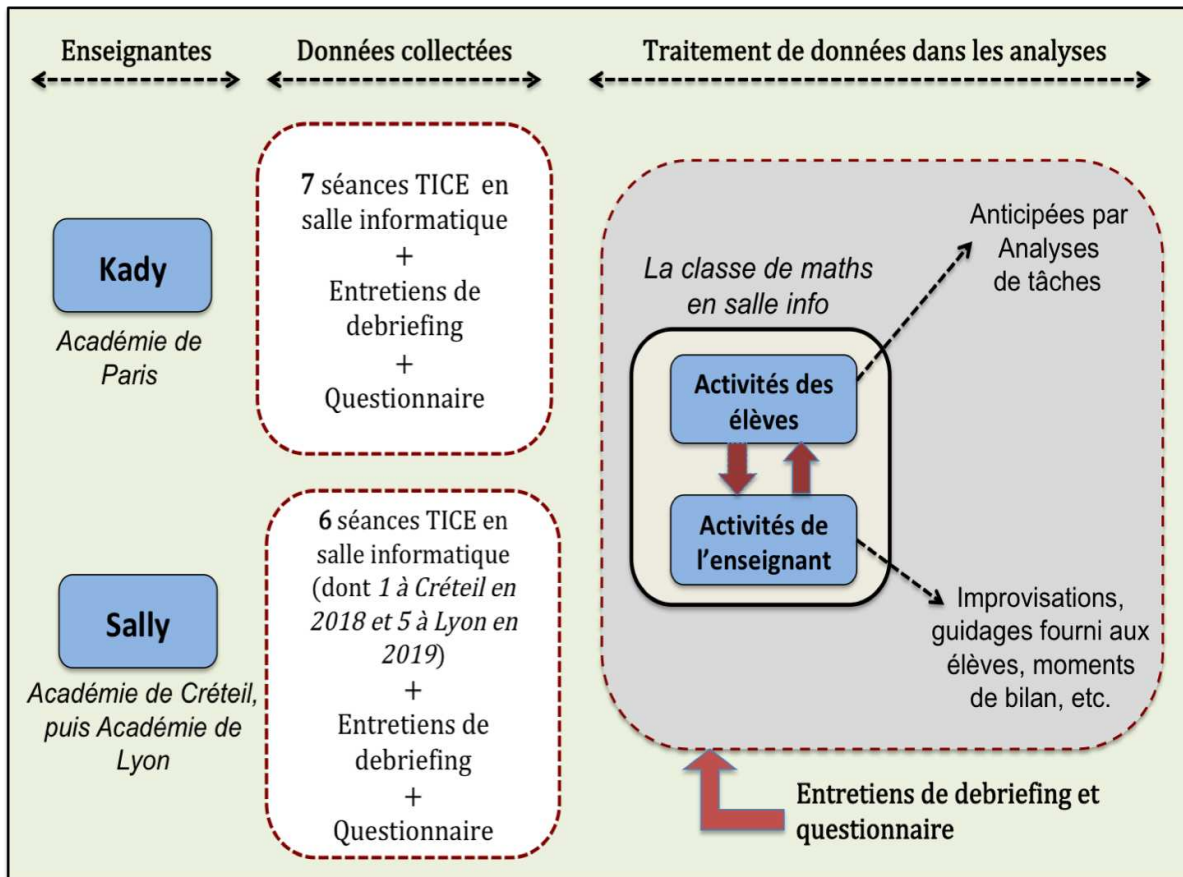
Enseignantes

Données collectées

Traitement de données dans les analyses

Kady

Académie de Paris

7 séances TICE en salle informatique + Entretiens de debriefing + Questionnaire

Sally

Académie de Créteil, puis Académie de Lyon

6 séances TICE en salle informatique (dont 1 à Créteil en 2018 et 5 à Lyon en 2019) + Entretiens de debriefing + Questionnaire

La classe de maths en salle info

Activités des élèves

Activités de l'enseignant

Anticipées par Analyses de tâches

Improvisations, guidages fourni aux élèves, moments de bilan, etc.

Entretiens de debriefing et questionnaire